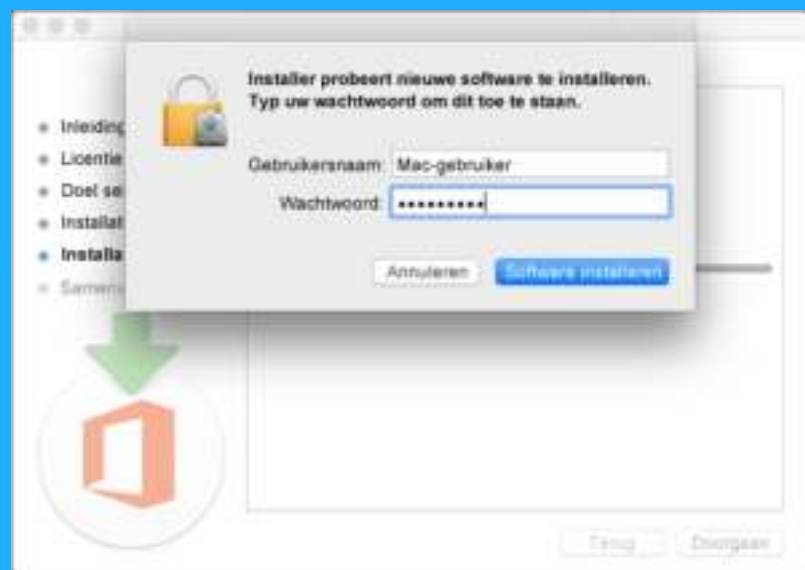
Installer probeert nieuwe software te installeren. Typ uw wachtwoord om dit toe te staan.

Gebruikersnaam: Mac-gebruiker

Wachtwoord: ••••••••••

Annuleren

Software installeren

Inleiding

Licentie

Doel se

Installat

Installa

Samenv

Terug

Doorgaan